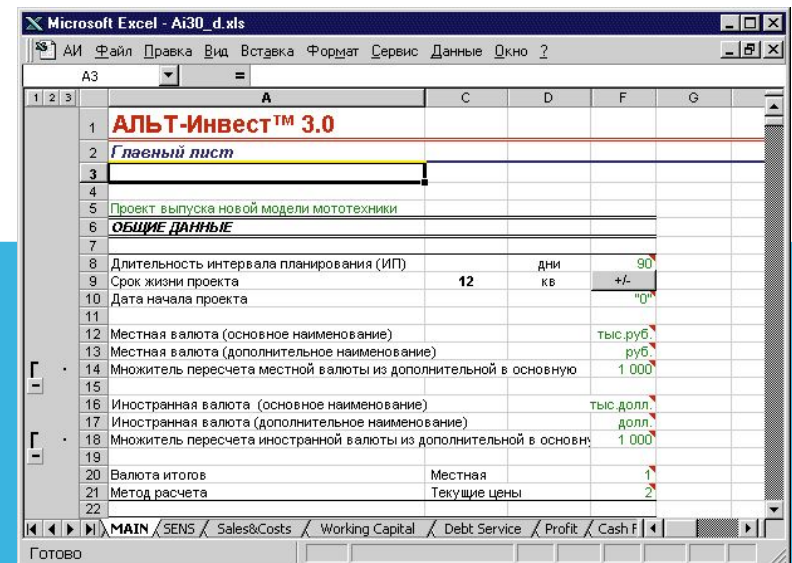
Microsoft Excel - Ai30_d.xls

АИ Файл Правка Вид Вставка Формат Сервис Данные Окно ?

A3 =

1 2 3

| | A | C | D | F | G |
|---|---|---|---|---|---|
| 1 | АЛЬТ-Инвест™ 3.0 | | | | |
| 2 | Главный лист | | | | |
| 3 | | | | | |
| 4 | | | | | |
| 5 | Проект выпуска новой модели мототехники | | | | |
| 6 | ОБЩИЕ ДАННЫЕ | | | | |
| 7 | | | | | |
| 8 | Длительность интервала планирования (ИП) | | дни | 90 | |
| 9 | Срок жизни проекта | 12 | кв | +/- | |
| 10 | Дата начала проекта | | | "0" | |
| 11 | | | | | |
| 12 | Местная валюта (основное наименование) | | | тыс.руб. | |
| 13 | Местная валюта (дополнительное наименование) | | | руб. | |
| 14 | Множитель пересчета местной валюты из дополнительной в основную | | | 1 000 | |
| 15 | | | | | |
| 16 | Иностранная валюта (основное наименование) | | | тыс.долл. | |
| 17 | Иностранная валюта (дополнительное наименование) | | | долл. | |
| 18 | Множитель пересчета иностранной валюты из дополнительной в основну | | | 1 000 | |
| 19 | | | | | |
| 20 | Валюта итогов | Местная | | 1 | |
| 21 | Метод расчета | Текущие цены | | 2 | |
| 22 | | | | | |

MAIN SENS Sales&Costs Working Capital Debt Service Profit Cash F

Готово